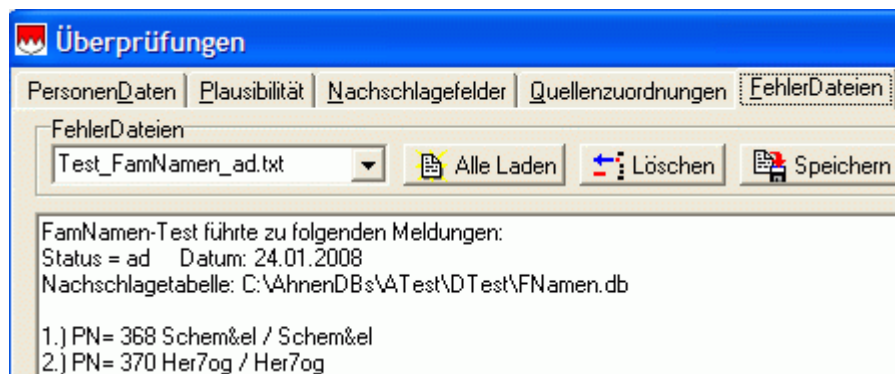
Überprüfungen

PersonenDaten | Plausibilität | Nachschlagefelder | Quellenzuordnungen | FehlerDateien

FehlerDateien

Test_FamNamen_ad.txt

Alle Laden

Löschen

Speichern

FamNamen-Test führte zu folgenden Meldungen:
Status = ad Datum: 24.01.2008
Nachschlagetabelle: C:\AhnenDBs\ATest\DTest\FNamen.db

1.) PN= 368 Schem&el / Schem&el
2.) PN= 370 Her7og / Her7og